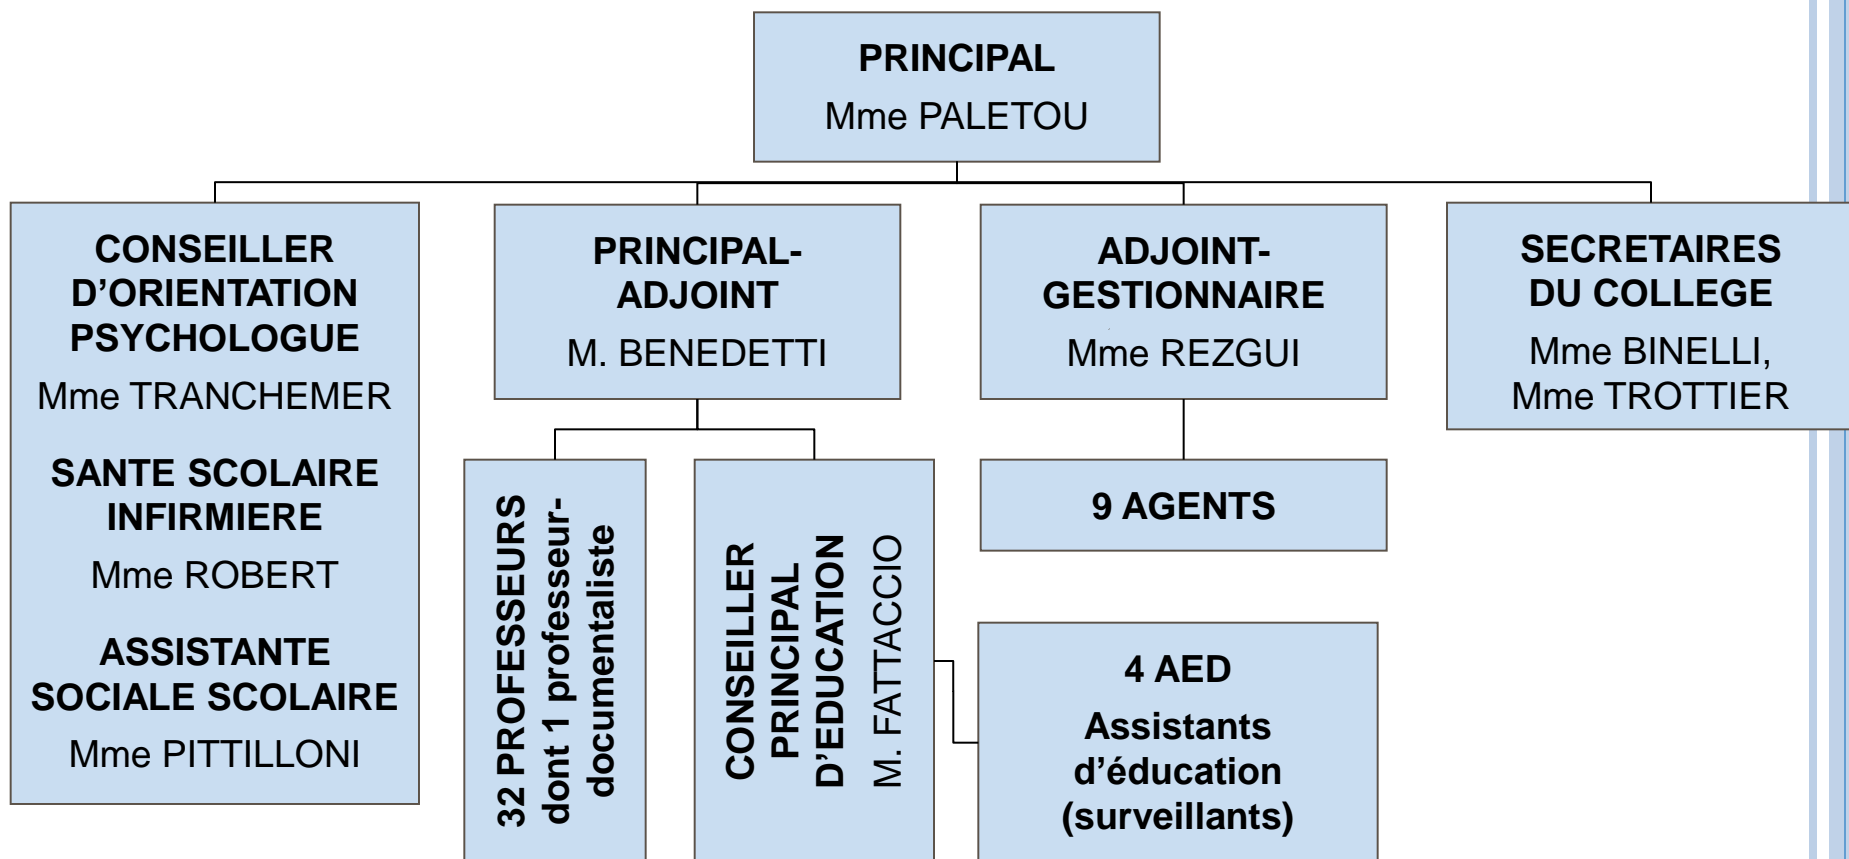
PRINCIPAL
Mme PALETOU

CONSEILLER D'ORIENTATION PSYCHOLOGUE
Mme TRANCHEMER

SANTE SCOLAIRE INFIRMIERE
Mme ROBERT

ASSISTANTE SOCIALE SCOLAIRE
Mme PITTILLONI

PRINCIPAL-ADJOINT
M. BENEDETTI

32 PROFESSEURS dont 1 professeur-documentaliste

CONSEILLER PRINCIPAL D'EDUCATION
M. FATTACCIO

4 AED
Assistants d'éducation (surveillants)

ADJOINT-GESTIONNAIRE
Mme REZGUI

9 AGENTS

SECRETAIRES DU COLLEGE
Mme BINELLI, Mme TROTTIER